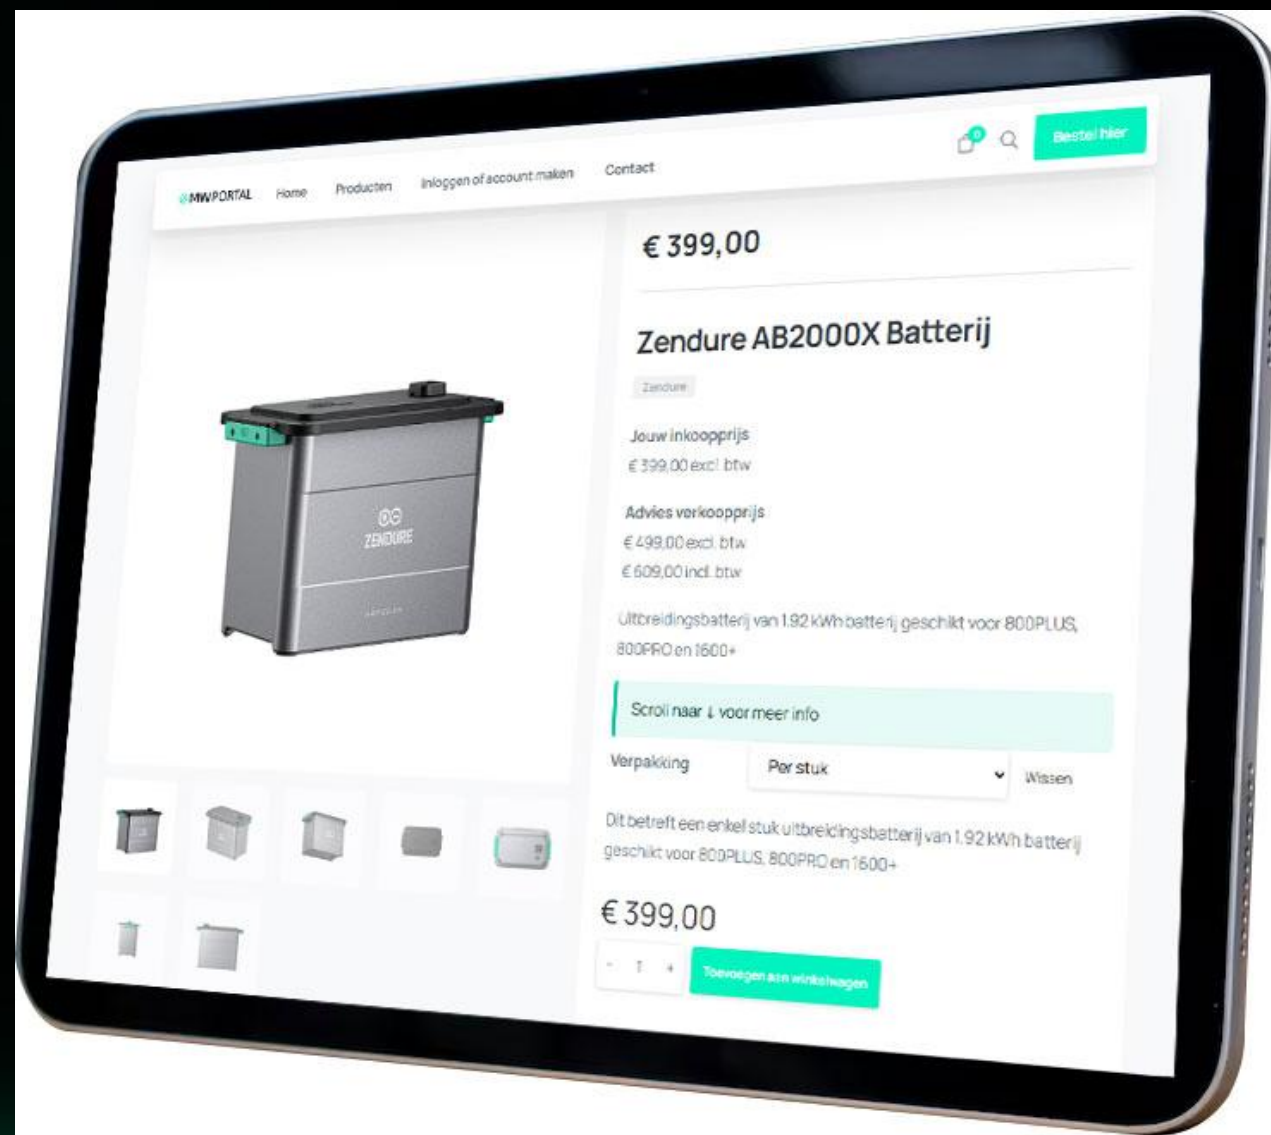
MWPORTAL Home Producten Inloggen of account maken Contact

0

Bestel hier

€ 399,00

Zendure AB2000X Batterij

Zendure

Jouw inkoopprijs
€ 399,00 excl. btw

Advies verkoopprijs
€ 499,00 excl. btw
€ 609,00 incl. btw

Uitbreidingsbatterij van 1.92 kWh batterij geschikt voor 800PLUS, 800PRO en 1600+

Scroll naar ↓ voor meer info

Verpakking Per stuk Wissen

Dit betreft een enkel stuk uitbreidingsbatterij van 1.92 kWh batterij geschikt voor 800PLUS, 800PRO en 1600+

€ 399,00

- 1 +

Toevoegen aan winkelwagen

ZENDURE